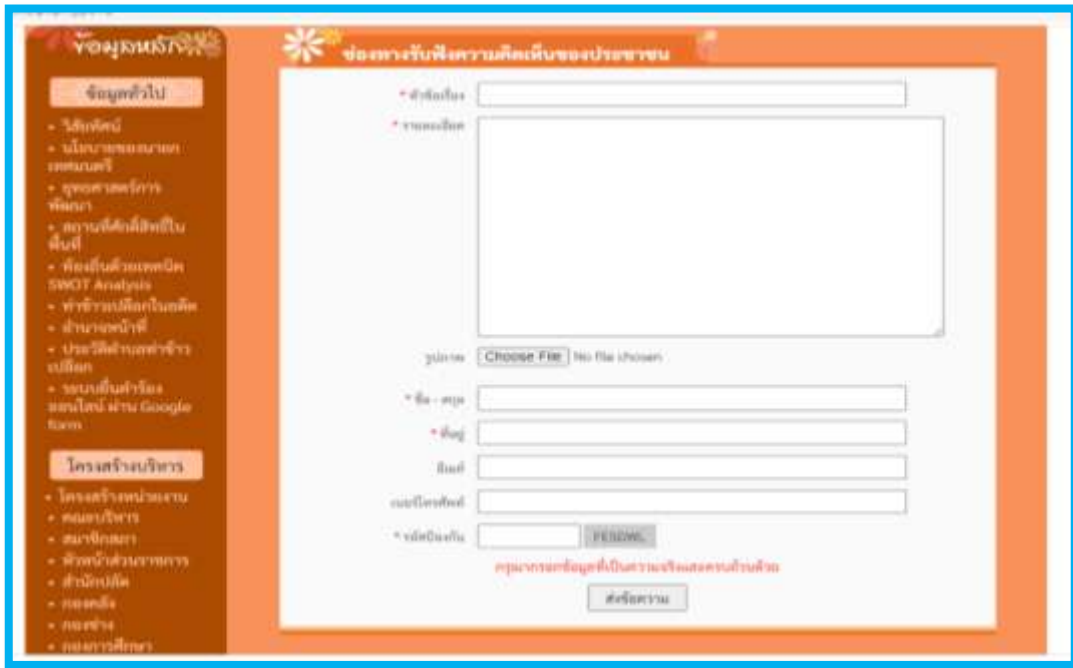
ข้อมูลหลัก

ข้อมูลทั่วไป

- วิสัยทัศน์
- นโยบายของนายกเทศมนตรี
- ยุทธศาสตร์การพัฒนา
- สถานที่ศักดิ์สิทธิ์ในพื้นที่
- ท้องถิ่นด้วยเทคนิค SWOT Analysis
- ทำข้าวเปลือกในอดีต
- อำนาจหน้าที่
- ประวัติตำนานทำข้าวเปลือก
- ระบบยื่นคำร้องออนไลน์ ผ่าน Google form

โครงสร้างบริหาร

- โครงสร้างหน่วยงาน
- คณะบริหาร
- สมาชิกสภา
- หัวหน้าส่วนราชการ
- สำนักปลัด
- กองคลัง
- กองช่าง
- กองการศึกษา

ช่องทางรับฟังความคิดเห็นของประชาชน

* หัวข้อเรื่อง

* รายละเอียด

รูปภาพ Choose File No file chosen

* ชื่อ - สกุล

* ที่อยู่

อีเมล์

เบอร์โทรศัพท์

* รหัสป้องกัน FESDWL

กรุณากรอกข้อมูลที่เป็นความจริงและครบถ้วนด้วย

ส่งข้อความ